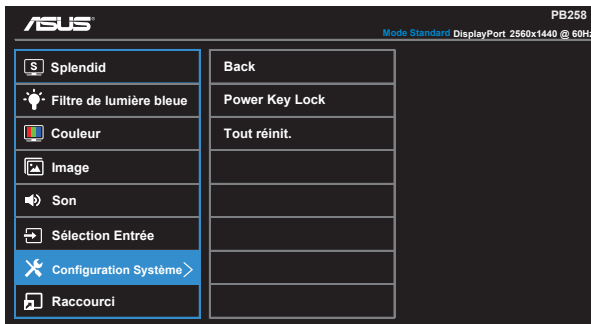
ASUS

PB258

Mode Standard DisplayPort 2560x1440 @ 60Hz

S Splendid

Filtre de lumière bleue

Couleur

Image

Son

Sélection Entrée

Configuration Système

Raccourci

Back

Power Key Lock

Tout réinit.